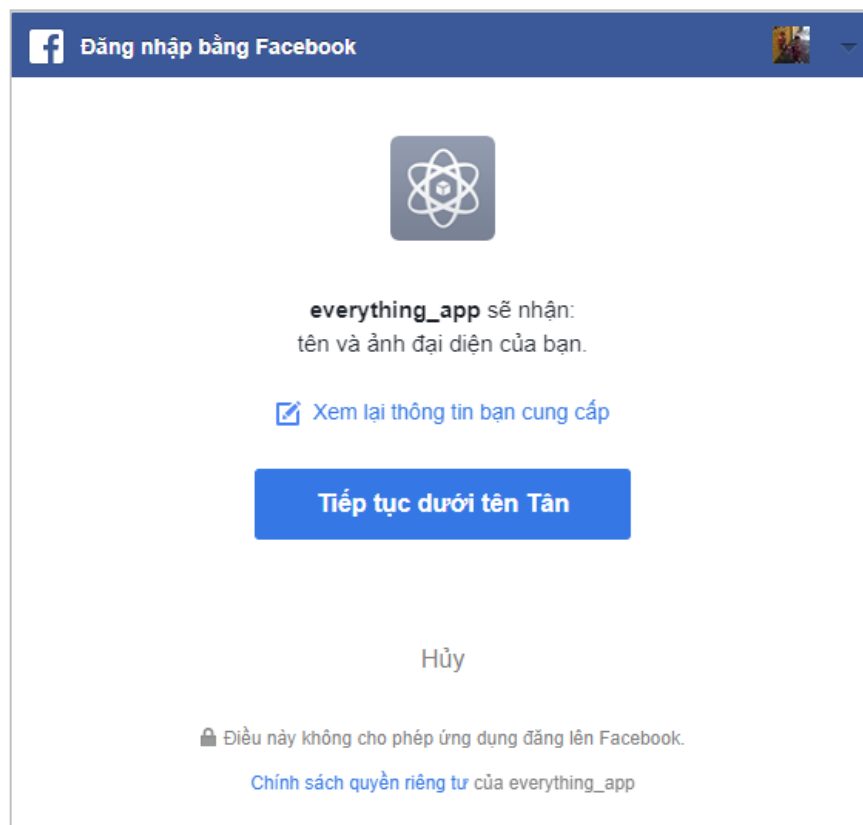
Đăng nhập bằng Facebook

everything_app sẽ nhận:
tên và ảnh đại diện của bạn.

Xem lại thông tin bạn cung cấp

Tiếp tục dưới tên Tân

Hủy

Điều này không cho phép ứng dụng đăng lên Facebook.

Chính sách quyền riêng tư của everything_app